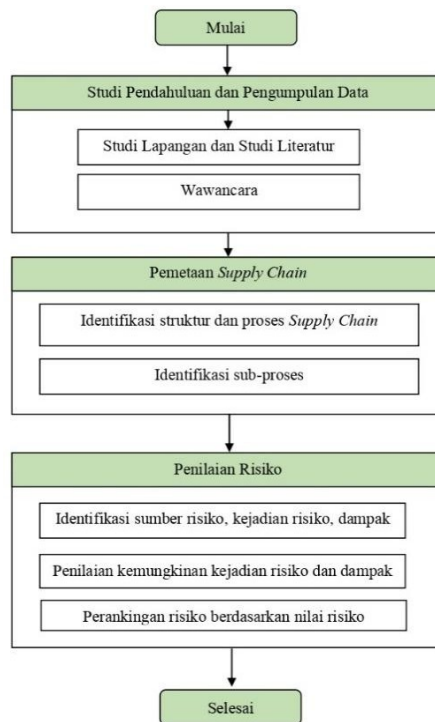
Mulai

Studi Pendahuluan dan Pengumpulan Data

Studi Lapangan dan Studi Literatur

Wawancara

Pemetaan *Supply Chain*

Identifikasi struktur dan proses *Supply Chain*

Identifikasi sub-proses

Penilaian Risiko

Identifikasi sumber risiko, kejadian risiko, dampak

Penilaian kemungkinan kejadian risiko dan dampak

Perankingan risiko berdasarkan nilai risiko

Selesai